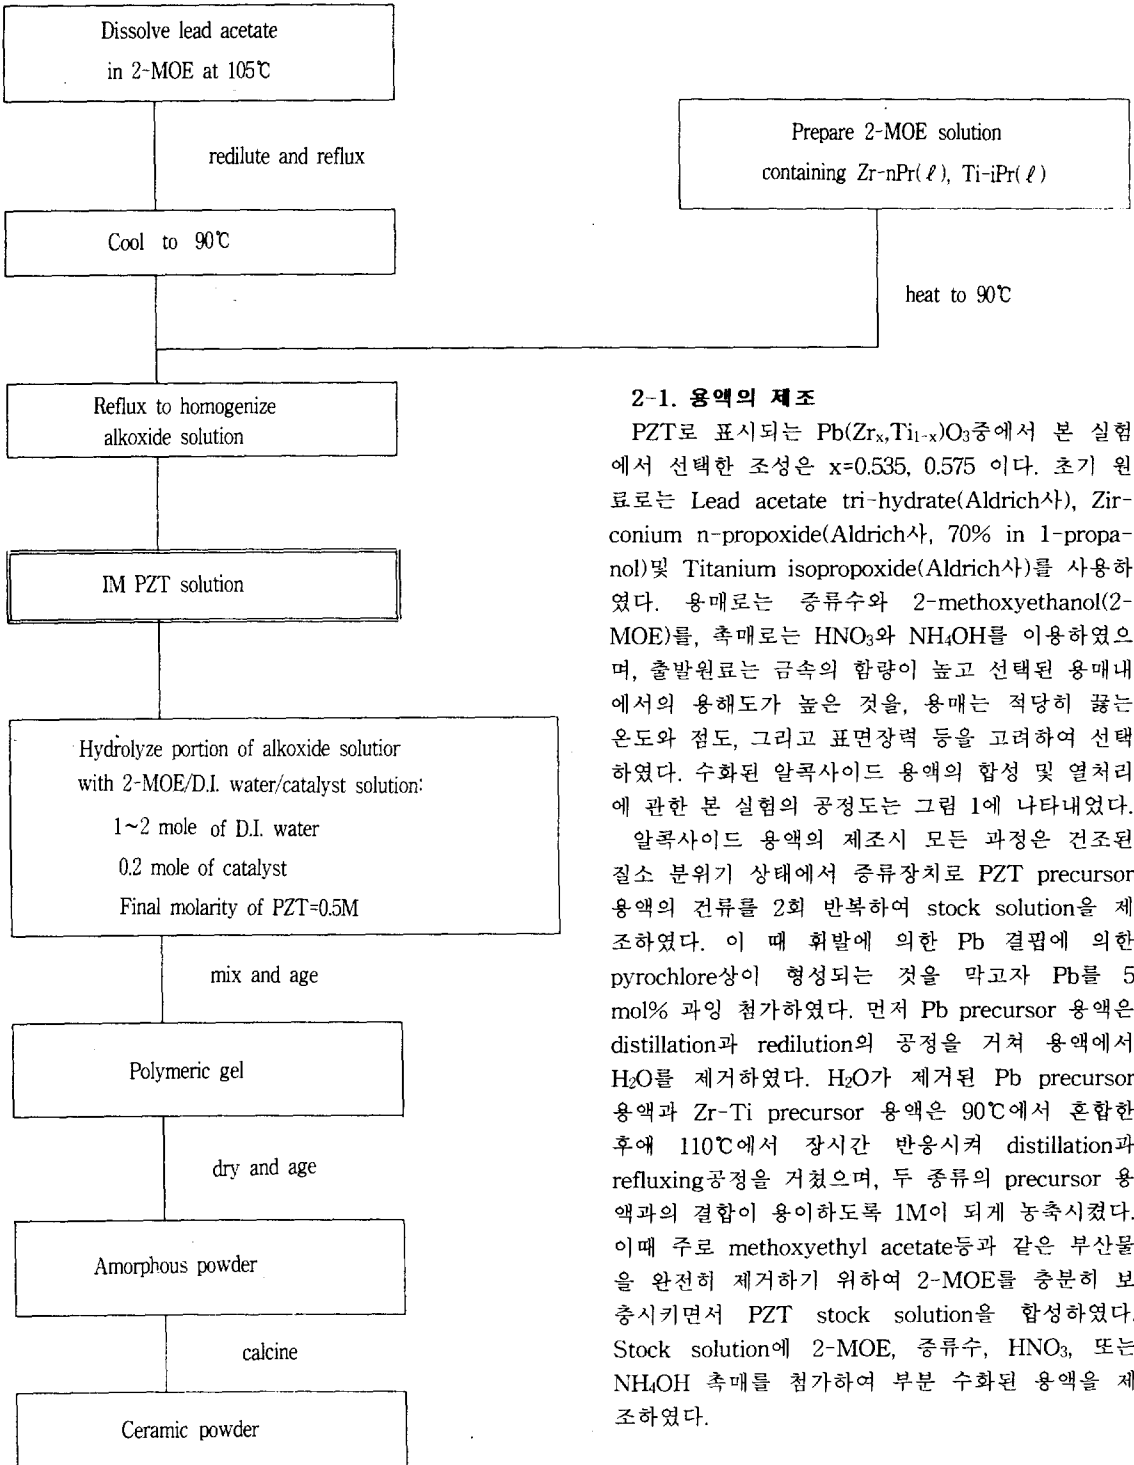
Dissolve lead acetate in 2-MOE at 105℃

redilute and reflux

Cool to 90℃

Prepare 2-MOE solution containing Zr-nPr(ℓ), Ti-iPr(ℓ)

heat to 90℃

Reflux to homogenize alkoxide solution

IM PZT solution

Hydrolyze portion of alkoxide solutior with 2-MOE/D.I. water/catalyst solution:
1~2 mole of D.I. water
0.2 mole of catalyst
Final molarity of PZT=0.5M

mix and age

Polymeric gel

dry and age

Amorphous powder

calcine

Ceramic powder

2-1. 용액의 제조

PZT로 표시되는 Pb(Zr$_x$,Ti$_{1-x}$)O$_3$중에서 본 실험에서 선택한 조성은 x=0.535, 0.575 이다. 초기 원료로는 Lead acetate tri-hydrate(Aldrich사), Zirconium n-propoxide(Aldrich사, 70% in 1-propanol)및 Titanium isopropoxide(Aldrich사)를 사용하였다. 용매로는 증류수와 2-methoxyethanol(2-MOE)를, 촉매로는 HNO$_3$와 NH$_4$OH를 이용하였으며, 출발원료는 금속의 함량이 높고 선택된 용매내에서의 용해도가 높은 것을, 용매는 적당히 끓는 온도와 점도, 그리고 표면장력 등을 고려하여 선택하였다. 수화된 알콕사이드 용액의 합성 및 열처리에 관한 본 실험의 공정도는 그림 1에 나타내었다.

알콕사이드 용액의 제조시 모든 과정은 건조된 질소 분위기 상태에서 증류장치로 PZT precursor 용액의 건류를 2회 반복하여 stock solution을 제조하였다. 이 때 휘발에 의한 Pb 결핍에 의한 pyrochlore상이 형성되는 것을 막고자 Pb를 5 mol% 과잉 첨가하였다. 먼저 Pb precursor 용액은 distillation과 redilution의 공정을 거쳐 용액에서 H$_2$O를 제거하였다. H$_2$O가 제거된 Pb precursor 용액과 Zr-Ti precursor 용액은 90℃에서 혼합한 후애 110℃에서 장시간 반응시켜 distillation과 refluxing공정을 거쳤으며, 두 종류의 precursor 용액과의 결합이 용이하도록 1M이 되게 농축시켰다. 이때 주로 methoxyethyl acetate등과 같은 부산물을 완전히 제거하기 위하여 2-MOE를 충분히 보충시키면서 PZT stock solution을 합성하였다. Stock solution에 2-MOE, 증류수, HNO$_3$, 또는 NH$_4$OH 촉매를 첨가하여 부분 수화된 용액을 제조하였다.